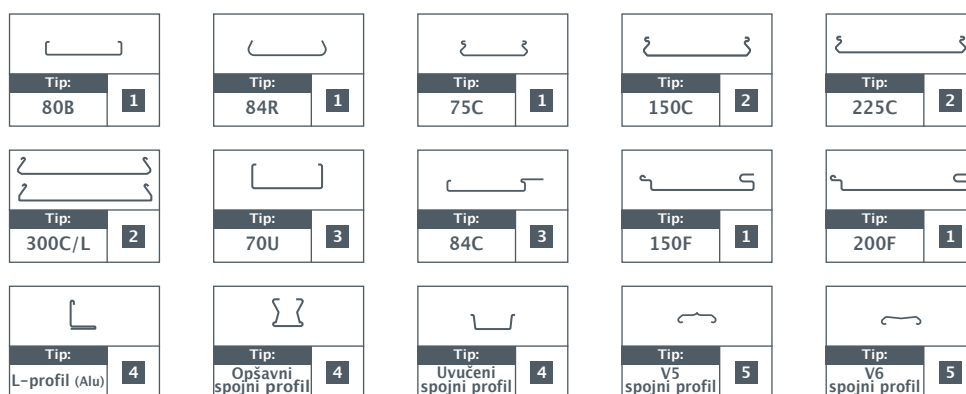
| Tip: 80B | 1 |
|---|---|

| Tip: 84R | 1 |
|---|---|

| Tip: 75C | 1 |
|---|---|

| Tip: 150C | 2 |
|---|---|

| Tip: 225C | 2 |
|---|---|

| Tip: 300C/L | 2 |
|---|---|

| Tip: 70U | 3 |
|---|---|

| Tip: 84C | 3 |
|---|---|

| Tip: 150F | 1 |
|---|---|

| Tip: 200F | 1 |
|---|---|

| Tip: L-profil (Alu) | 4 |
|---|---|

| Tip: Opšavni spojni profil | 4 |
|---|---|

| Tip: Uvučeni spojni profil | 4 |
|---|---|

| Tip: V5 spojni profil | 5 |
|---|---|

| Tip: V6 spojni profil | 5 |
|---|---|